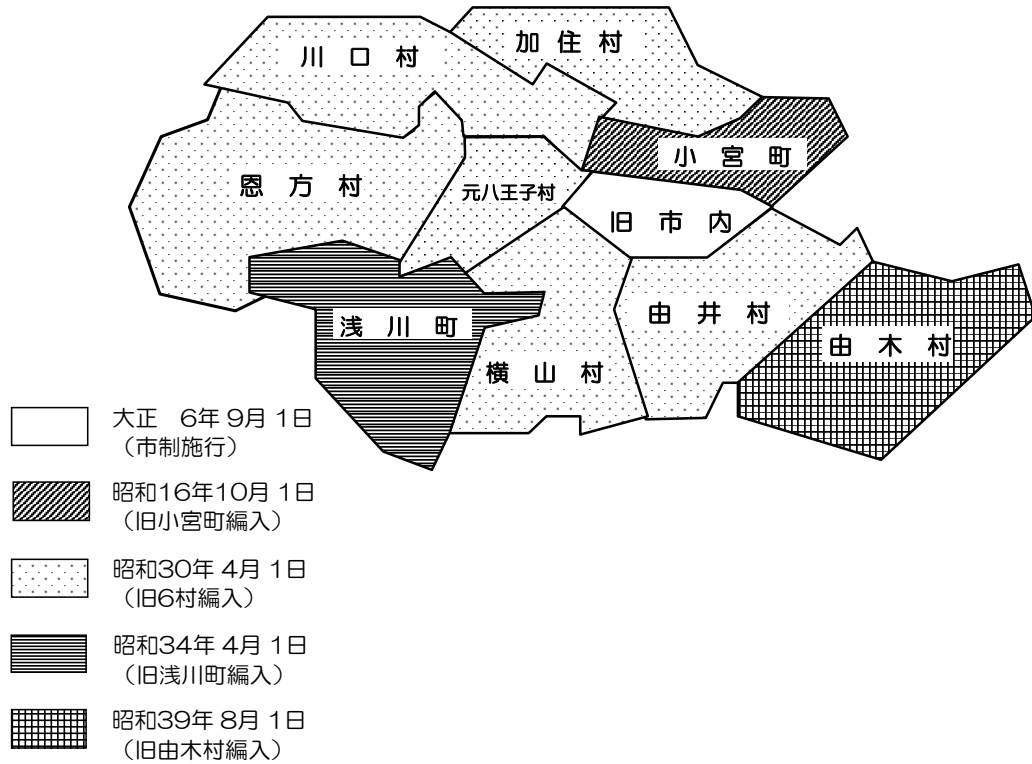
川口村

加住村

小宮町

恩方村

元八王子村

旧市内

浅川町

由井村

横山村

由木村

大正 6年 9月 1日
（市制施行）

昭和16年10月 1日
（旧小宮町編入）

昭和30年 4月 1日
（旧6村編入）

昭和34年 4月 1日
（旧浅川町編入）

昭和39年 8月 1日
（旧由木村編入）